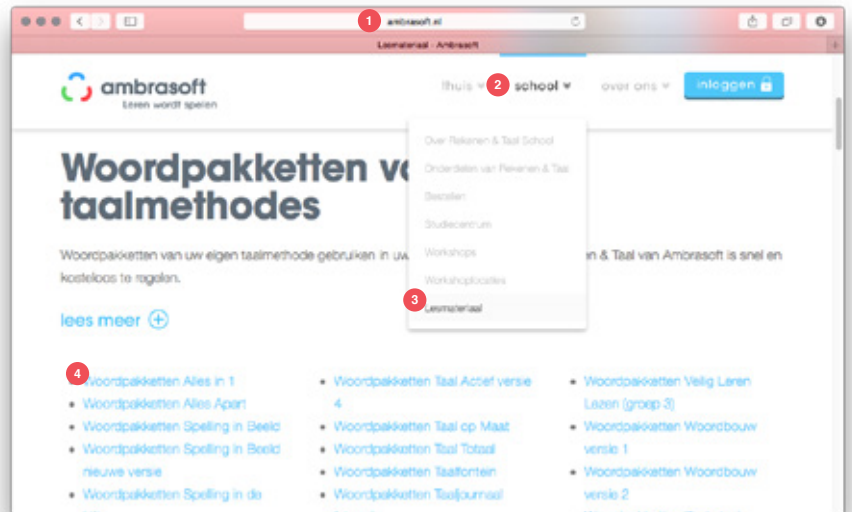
1 ambrasoft.nl

Lesmateriaal - Ambrasoft

ambrasoft
Leren wordt spelen

thuis 2 school over ons inloggen

Over Rekenen & Taal School
Onderdelen van Rekenen & Taal
Bestellen
Studiecentrum
Workshops
Workshoplocaties
3 Lesmateriaal

Woordpakketten vo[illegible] taalmethodes

Woordpakketten van uw eigen taalmethode gebruiken in uw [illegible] & Taal van Ambrasoft is snel en kosteloos te regelen.

lees meer

4 Woordpakketten Alles in 1
- Woordpakketten Alles Apart
- Woordpakketten Spelling in Beeld
- Woordpakketten Spelling in Beeld nieuwe versie
- Woordpakketten Spelling in de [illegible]

- Woordpakketten Taal Actief versie 4
- Woordpakketten Taal op Maat
- Woordpakketten Taal Totaal
- Woordpakketten Taalfontein
- Woordpakketten Taaljournaal

- Woordpakketten Veilig Leren Lezen (groep 3)
- Woordpakketten Woordbouw versie 1
- Woordpakketten Woordbouw versie 2